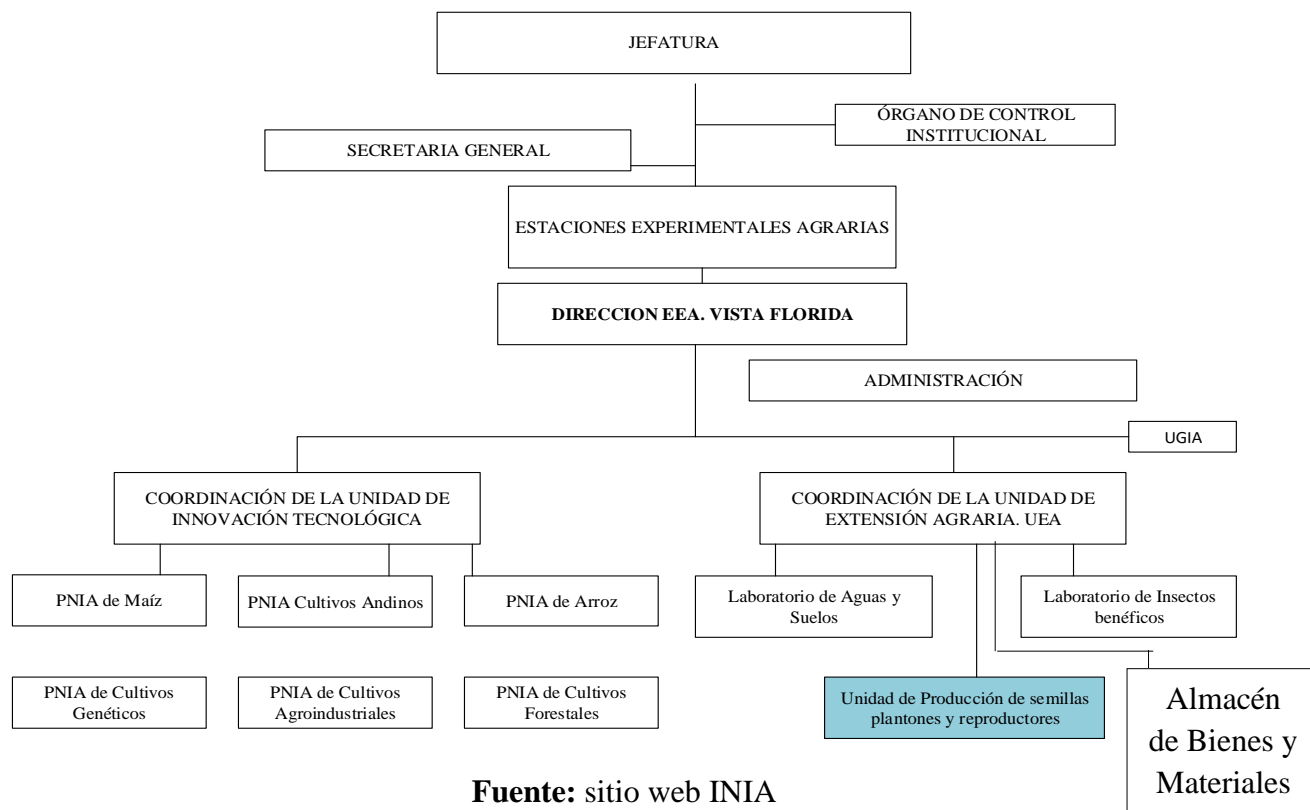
JEFATURA

ÓRGANO DE CONTROL INSTITUCIONAL

SECRETARIA GENERAL

ESTACIONES EXPERIMENTALES AGRARIAS

**DIRECCION EEA. VISTA FLORIDA**

ADMINISTRACIÓN

UGIA

COORDINACIÓN DE LA UNIDAD DE INNOVACIÓN TECNOLÓGICA

COORDINACIÓN DE LA UNIDAD DE EXTENSIÓN AGRARIA. UEA

PNIA de Maíz

PNIA Cultivos Andinos

PNIA de Arroz

Laboratorio de Aguas y Suelos

Laboratorio de Insectos benéficos

PNIA de Cultivos Genéticos

PNIA de Cultivos Agroindustriales

PNIA de Cultivos Forestales

Unidad de Producción de semillas plantones y reproductores

Almacén de Bienes y Materiales

**Fuente:** sitio web INIA